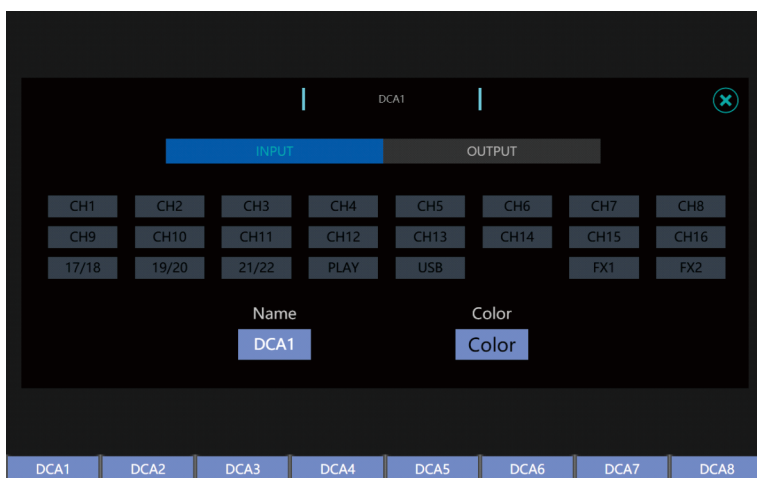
DCA1

INPUT OUTPUT

| CH1 | CH2 | CH3 | CH4 | CH5 | CH6 | CH7 | CH8 |
|---|---|---|---|---|---|---|---|
| CH9 | CH10 | CH11 | CH12 | CH13 | CH14 | CH15 | CH16 |
| 17/18 | 19/20 | 21/22 | PLAY | USB | | FX1 | FX2 |

Name
DCA1

Color
Color

DCA1 DCA2 DCA3 DCA4 DCA5 DCA6 DCA7 DCA8